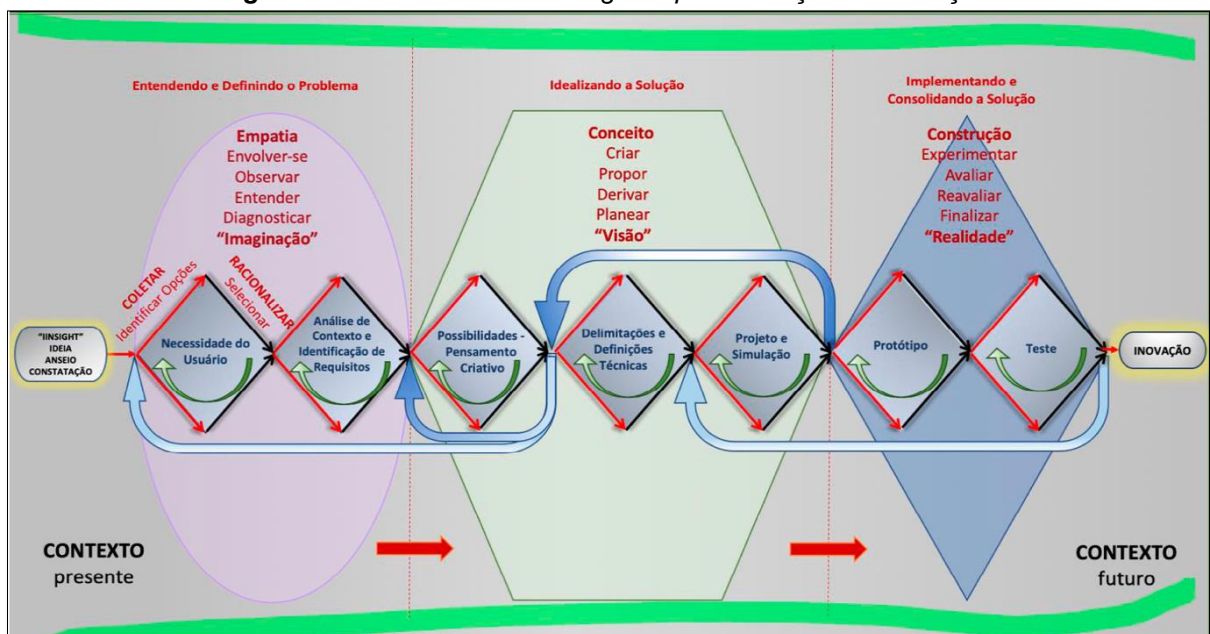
Entendendo e Definindo o Problema

Idealizando a Solução

Implementando e Consolidando a Solução

Empatia
Envolver-se
Observar
Entender
Diagnosticar
"Imaginação"

Conceito
Criar
Propor
Derivar
Planear
"Visão"

Construção
Experimentar
Avaliar
Reavaliar
Finalizar
"Realidade"

COLETAR
Identificar Opções

RACIONALIZAR
Selecionar

"IINSIGHT"
IDEIA
ANSEIO
CONSTATAÇÃO

Necessidade do Usuário

Análise de Contexto e Identificação de Requisitos

Possibilidades - Pensamento Criativo

Delimitações e Definições Técnicas

Projeto e Simulação

Protótipo

Teste

INOVAÇÃO

CONTEXTO
presente

CONTEXTO
futuro